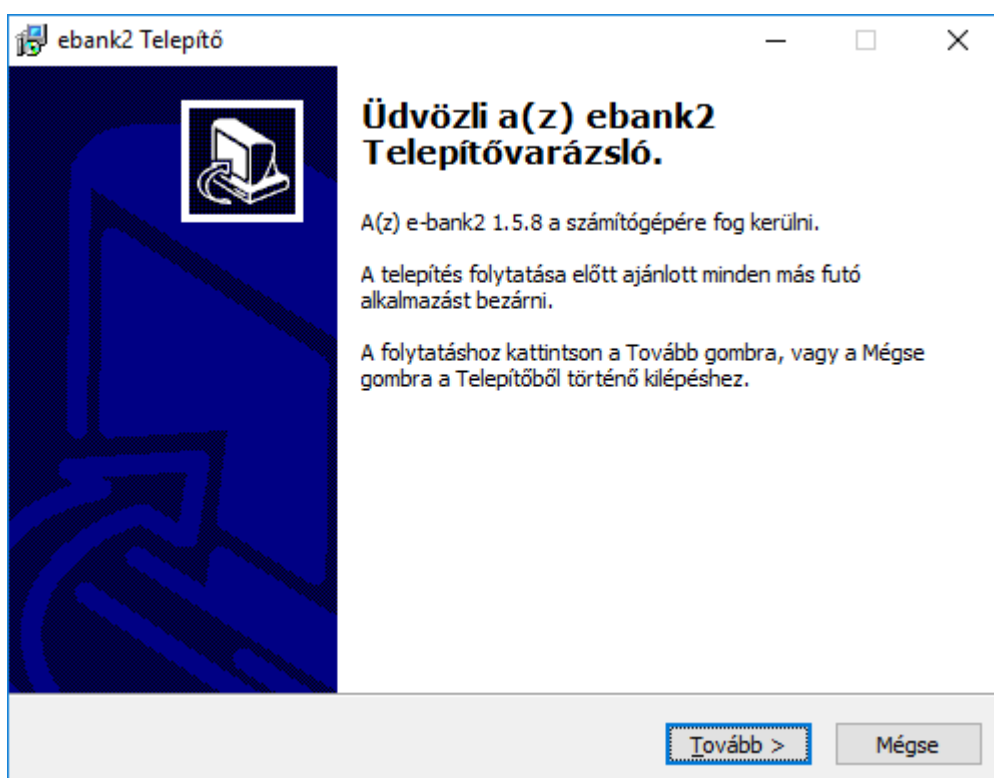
ebank2 Telepítő

Üdvözli a(z) ebank2 Telepítővarázsló.

A(z) e-bank2 1.5.8 a számítógépére fog kerülni.

A telepítés folytatása előtt ajánlott minden más futó alkalmazást bezárni.

A folytatáshoz kattintson a Tovább gombra, vagy a Mégse gombra a Telepítőből történő kilépéshez.

Tovább >

Mégse